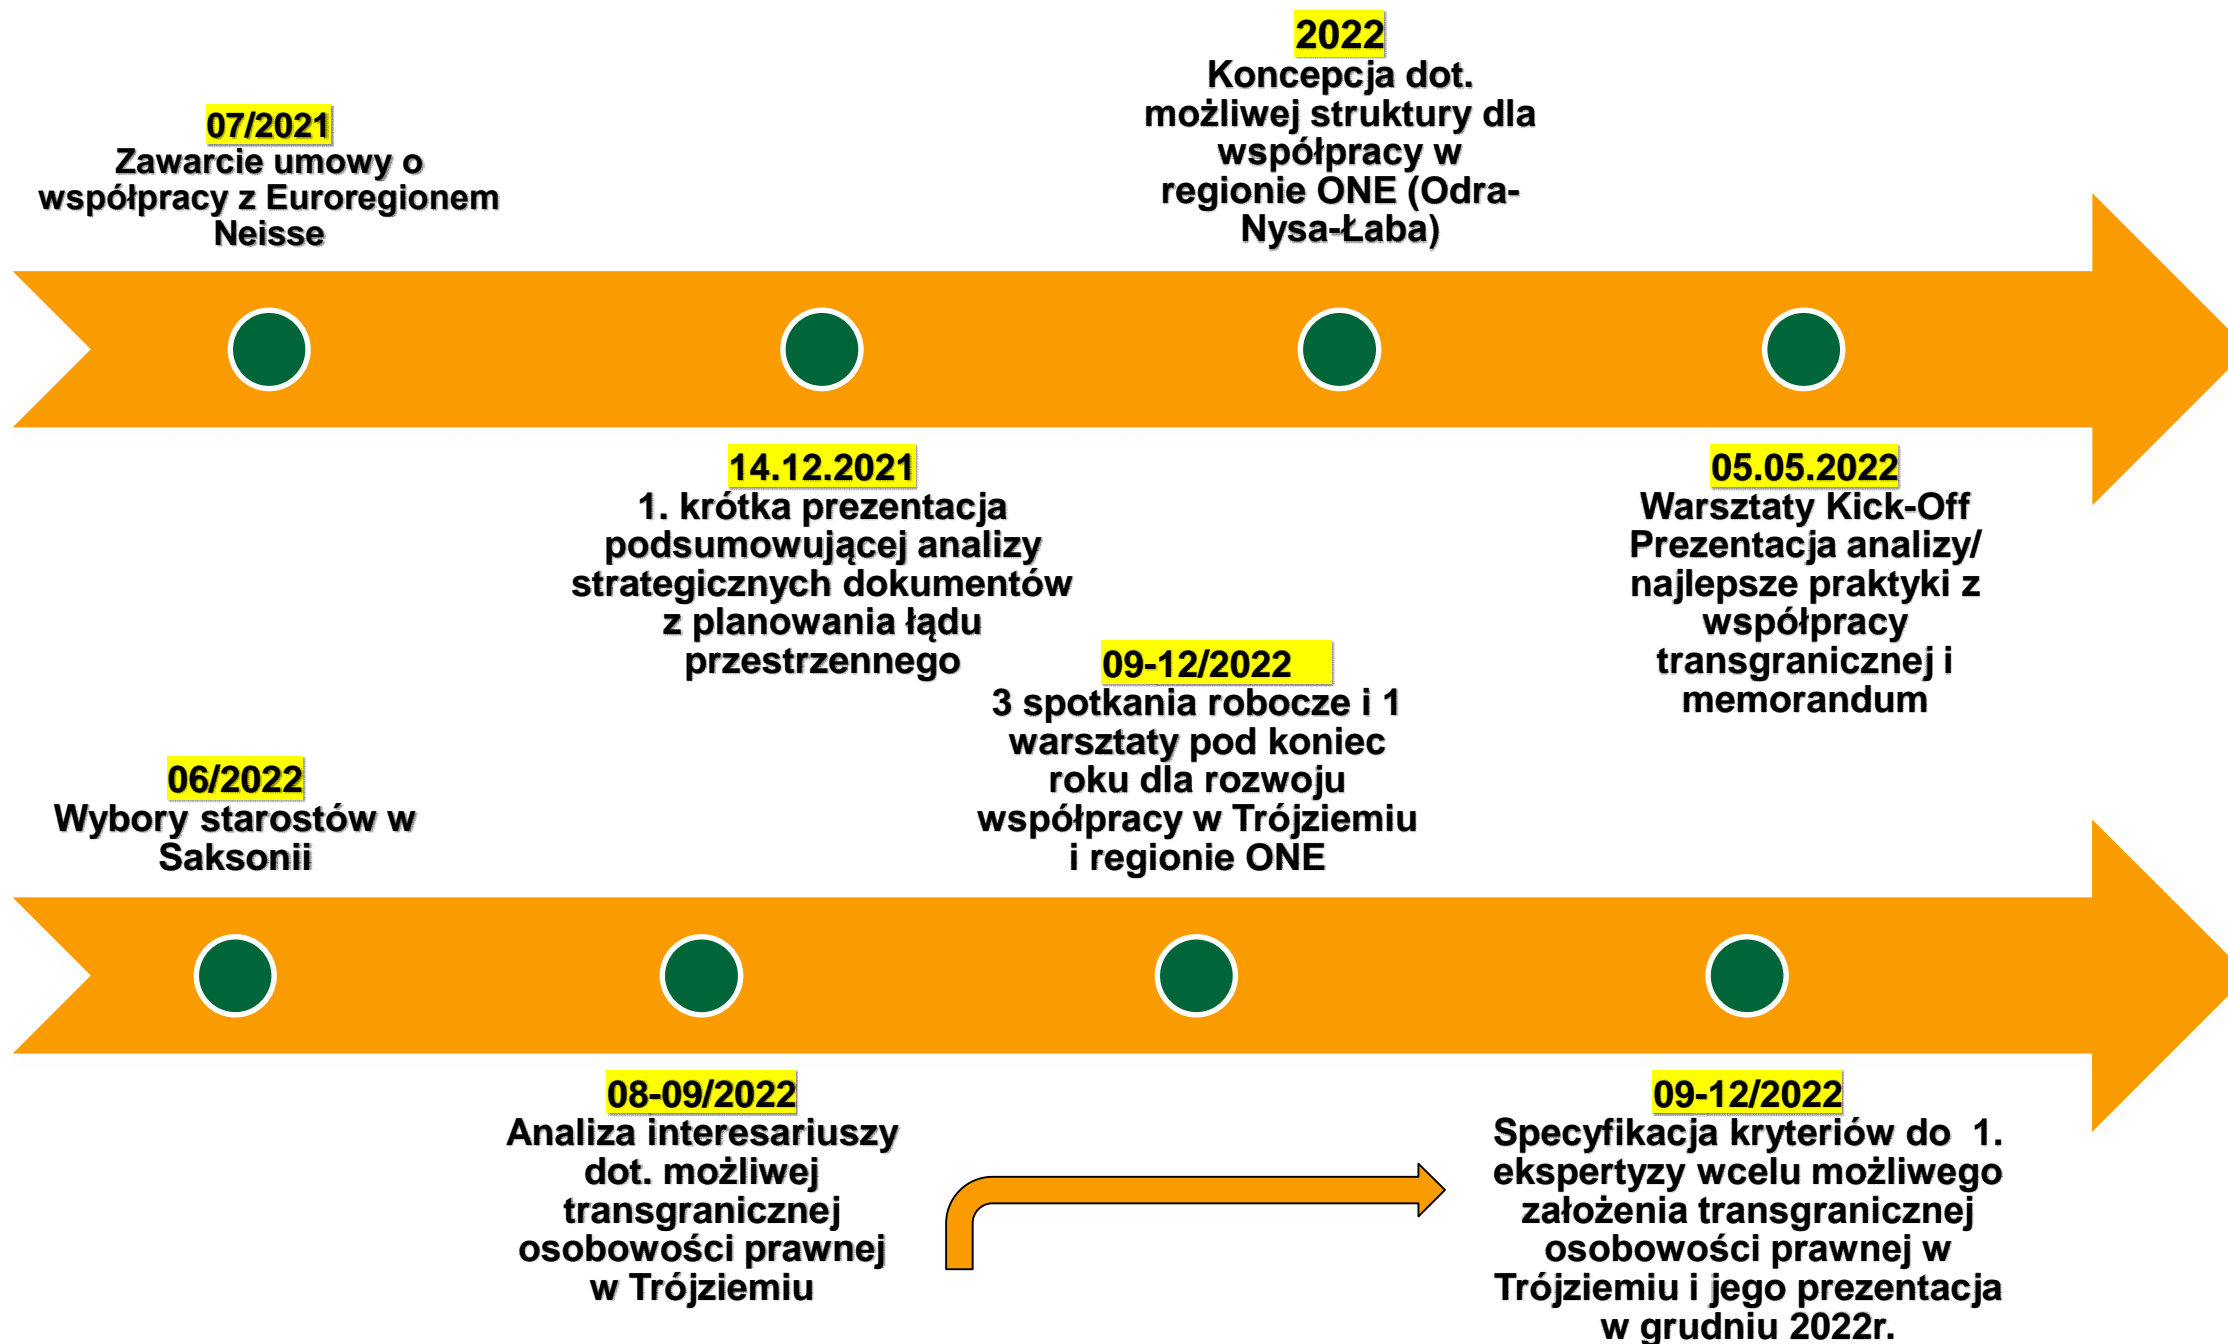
07/2021
Zawarcie umowy o współpracy z Euroregionem Neisse

2022
Koncepcja dot. możliwej struktury dla współpracy w regionie ONE (Odra-Nysa-Łaba)

14.12.2021
1. krótka prezentacja podsumowującej analizy strategicznych dokumentów z planowania ładu przestrzennego

05.05.2022
Warsztaty Kick-Off Prezentacja analizy/ najlepsze praktyki z współpracy transgranicznej i memorandum

06/2022
Wybory starostów w Saksonii

09-12/2022
3 spotkania robocze i 1 warsztaty pod koniec roku dla rozwoju współpracy w Trójziemiu i regionie ONE

08-09/2022
Analiza interesariuszy dot. możliwej transgranicznej osobowości prawnej w Trójziemiu

09-12/2022
Specyfikacja kryteriów do 1. ekspertyzy wcelu możliwego założenia transgranicznej osobowości prawnej w Trójziemiu i jego prezentacja w grudniu 2022r.